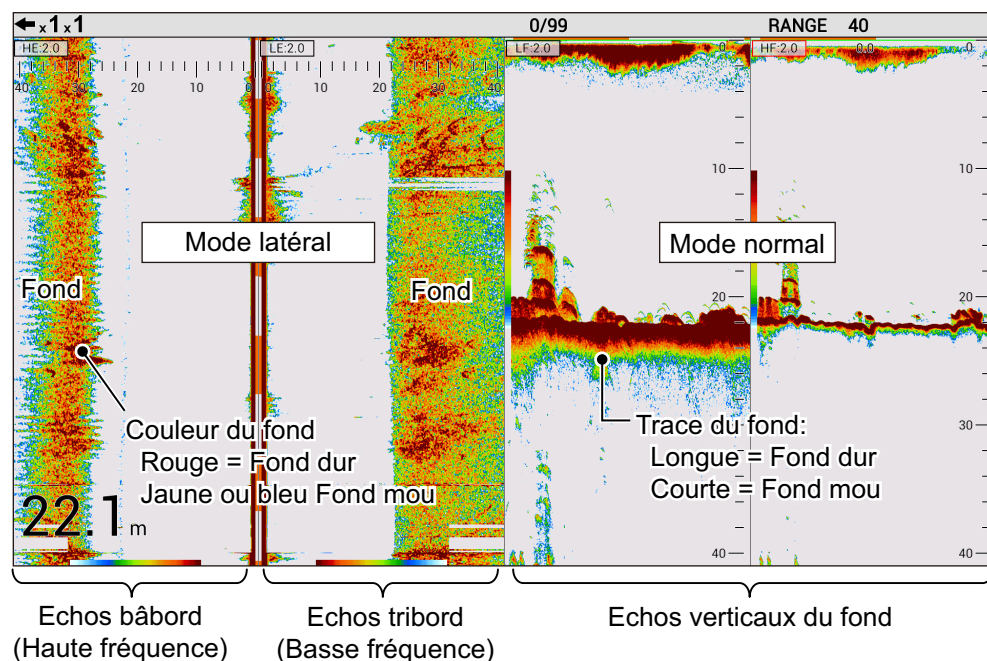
$\leftarrow_{x}1_{x}1$ 0/99 RANGE 40

HE:2.0 LE:2.0 LF:2.0 HF:2.0

40 30 20 10 0 0 10 20 30 40

0 0.0 0

10 10

Mode latéral

Mode normal

Fond

Fond

20 20

Couleur du fond
Rouge = Fond dur
Jaune ou bleu Fond mou

Trace du fond:
Longue = Fond dur
Courte = Fond mou

30 30

22.1 m

40 40

Echos bâbord
(Haute fréquence)

Echos tribord
(Basse fréquence)

Echos verticaux du fond